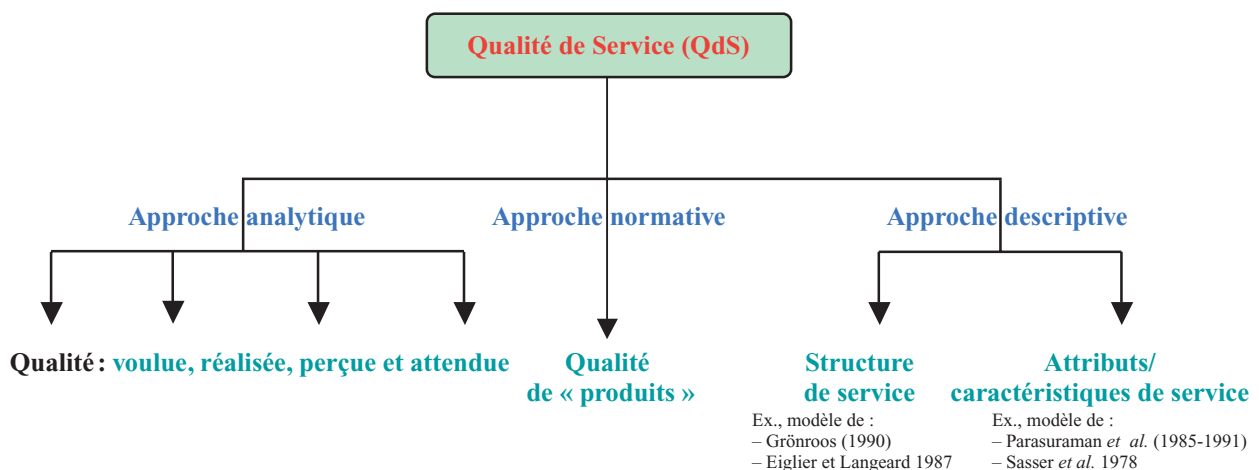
Qualité de Service (QdS)

Approche analytique

Approche normative

Approche descriptive

Qualité : voulue, réalisée, perçue et attendue

Qualité de « produits »

Structure de service

Ex., modèle de :
– Grönroos (1990)
– Eiglier et Langeard 1987

Attributs/ caractéristiques de service

Ex., modèle de :
– Parasuraman *et al.* (1985-1991)
– Sasser *et al.* 1978